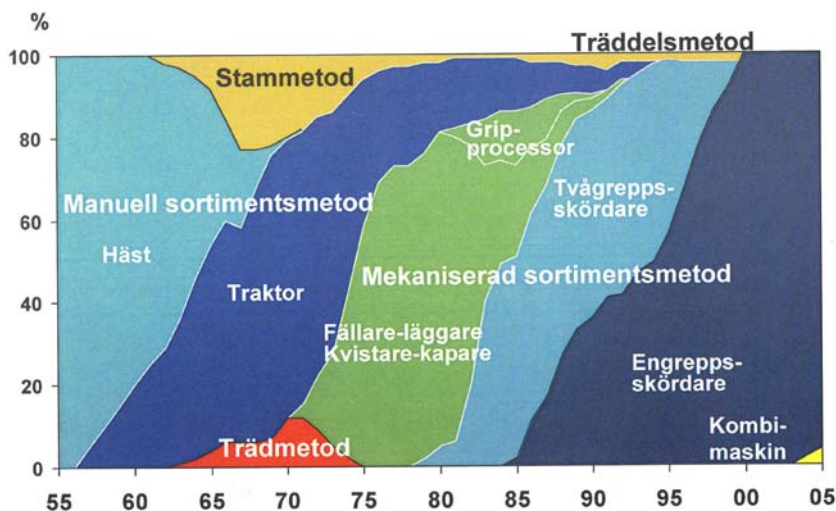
%

100
80
60
40
20
0

Träddelsmetod

Stammetod

Grip-
processor

Manuell sortimentsmetod

Tvågrepps-
skördare

Häst

Traktor

Mekaniserad sortimentsmetod

Fällare-läggare
Kvistare-kapare

Engrepps-
skördare

Trädmetod

Kombi-
maskin

55 60 65 70 75 80 85 90 95 00 05